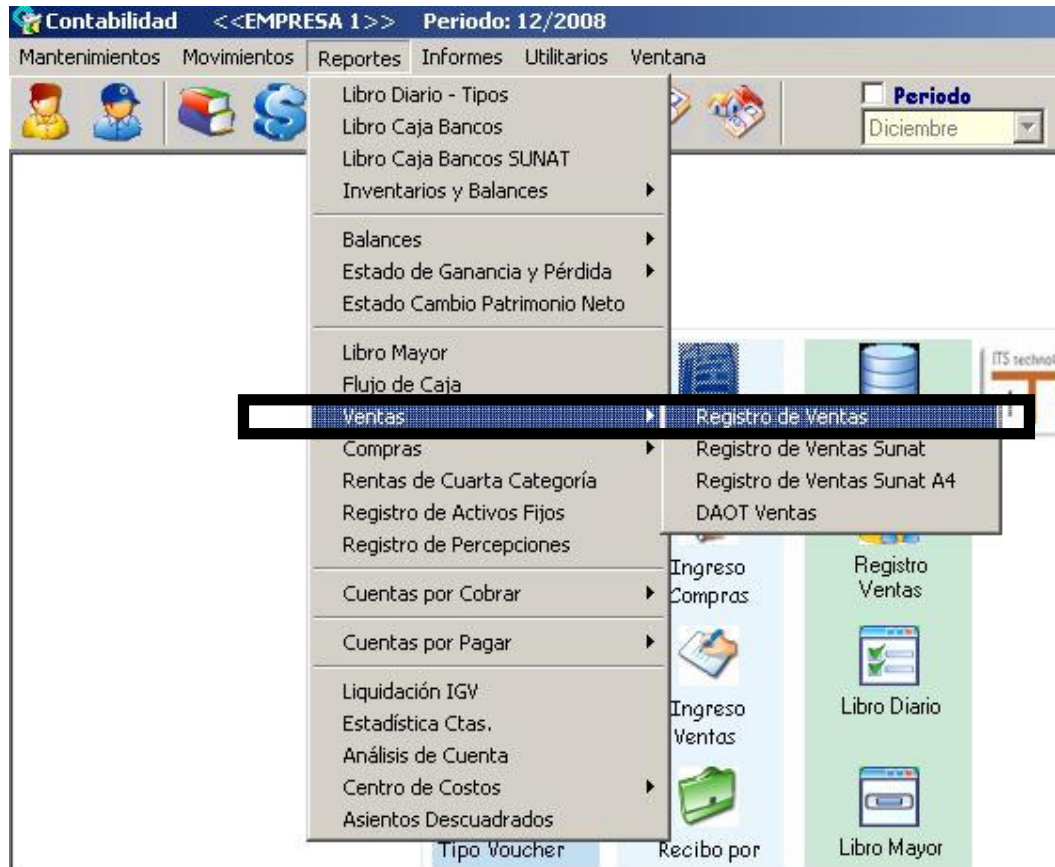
Contabilidad <<EMPRESA 1>> Periodo: 12/2008

Mantenimientos Movimientos Reportes Informes Utilitarios Ventana

Periodo
Diciembre

Libro Diario - Tipos
Libro Caja Bancos
Libro Caja Bancos SUNAT
Inventarios y Balances

Balances
Estado de Ganancia y Pérdida
Estado Cambio Patrimonio Neto

Libro Mayor
Flujo de Caja
Ventas
Compras
Rentas de Cuarta Categoría
Registro de Activos Fijos
Registro de Percepciones

Cuentas por Cobrar

Cuentas por Pagar

Liquidación IGV
Estadística Ctas.
Análisis de Cuenta
Centro de Costos
Asientos Descuadrados

Registro de Ventas
Registro de Ventas Sunat
Registro de Ventas Sunat A4
DAOT Ventas

ITS technol

Ingreso Compras

Registro Ventas

Ingreso Ventas

Libro Diario

Tipo Voucher

Recibo por

Libro Mayor